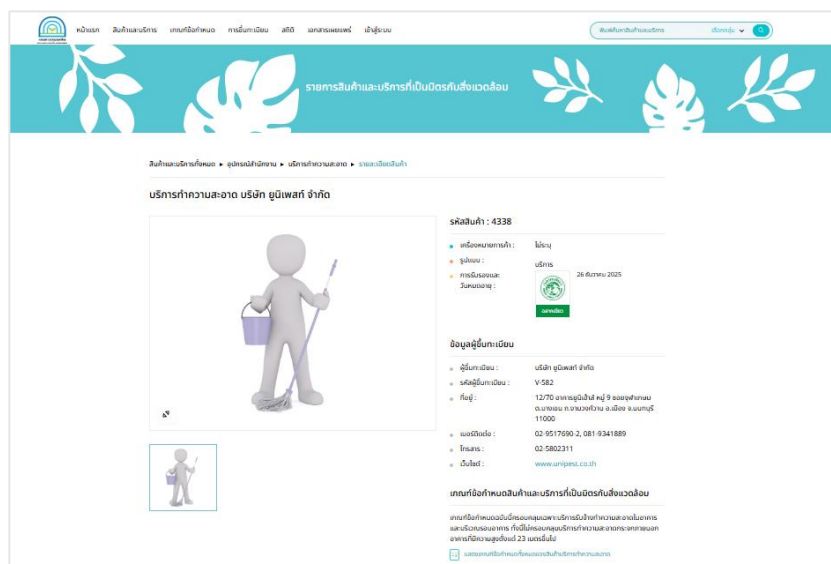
หน้าแรก สินค้าและบริการ เกณฑ์ข้อกำหนด การขึ้นทะเบียน สถิติ เอกสารเผยแพร่ เข้าสู่ระบบ

พิมพ์ค้นหาสินค้าและบริการ เลือกกลุ่ม

รายการสินค้าและบริการที่เป็นมิตรกับสิ่งแวดล้อม

สินค้าและบริการทั้งหมด ▸ อุปกรณ์สำนักงาน ▸ บริการทำความสะอาด ▸ รายละเอียดสินค้า

บริการทำความสะอาด บริษัท ยูนิเพสท์ จำกัด

รหัสสินค้า : 4338

เครื่องหมายการค้า : ไม่ระบุ

รูปแบบ : บริการ

การรับรองและวันหมดอายุ : 26 ธันวาคม 2025

ฉลากเขียว

ข้อมูลผู้ขึ้นทะเบียน

ผู้ขึ้นทะเบียน : บริษัท ยูนิเพสท์ จำกัด

รหัสผู้ขึ้นทะเบียน : V-582

ที่อยู่ : 12/70 อาคารยูนิเฮ้าส์ หมู่ 9 ซอยจุฬาเกษม ต.บางกระสอ ถ.งามวงศ์วาน อ.เมือง จ.นนทบุรี 11000

เบอร์ติดต่อ : 02-9517690-2, 081-9341889

โทรสาร : 02-5802311

เว็บไซต์ : www.unipest.co.th

เกณฑ์ข้อกำหนดสินค้าและบริการที่เป็นมิตรกับสิ่งแวดล้อม

เกณฑ์ข้อกำหนดฉบับนี้ครอบคลุมเฉพาะบริการรับจ้างทำความสะอาดในอาคาร และบริเวณรอบอาคาร ทั้งนี้ไม่ครอบคลุมบริการทำความสะอาดกระจกภายนอกอาคารที่มีความสูงตั้งแต่ 23 เมตรขึ้นไป

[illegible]